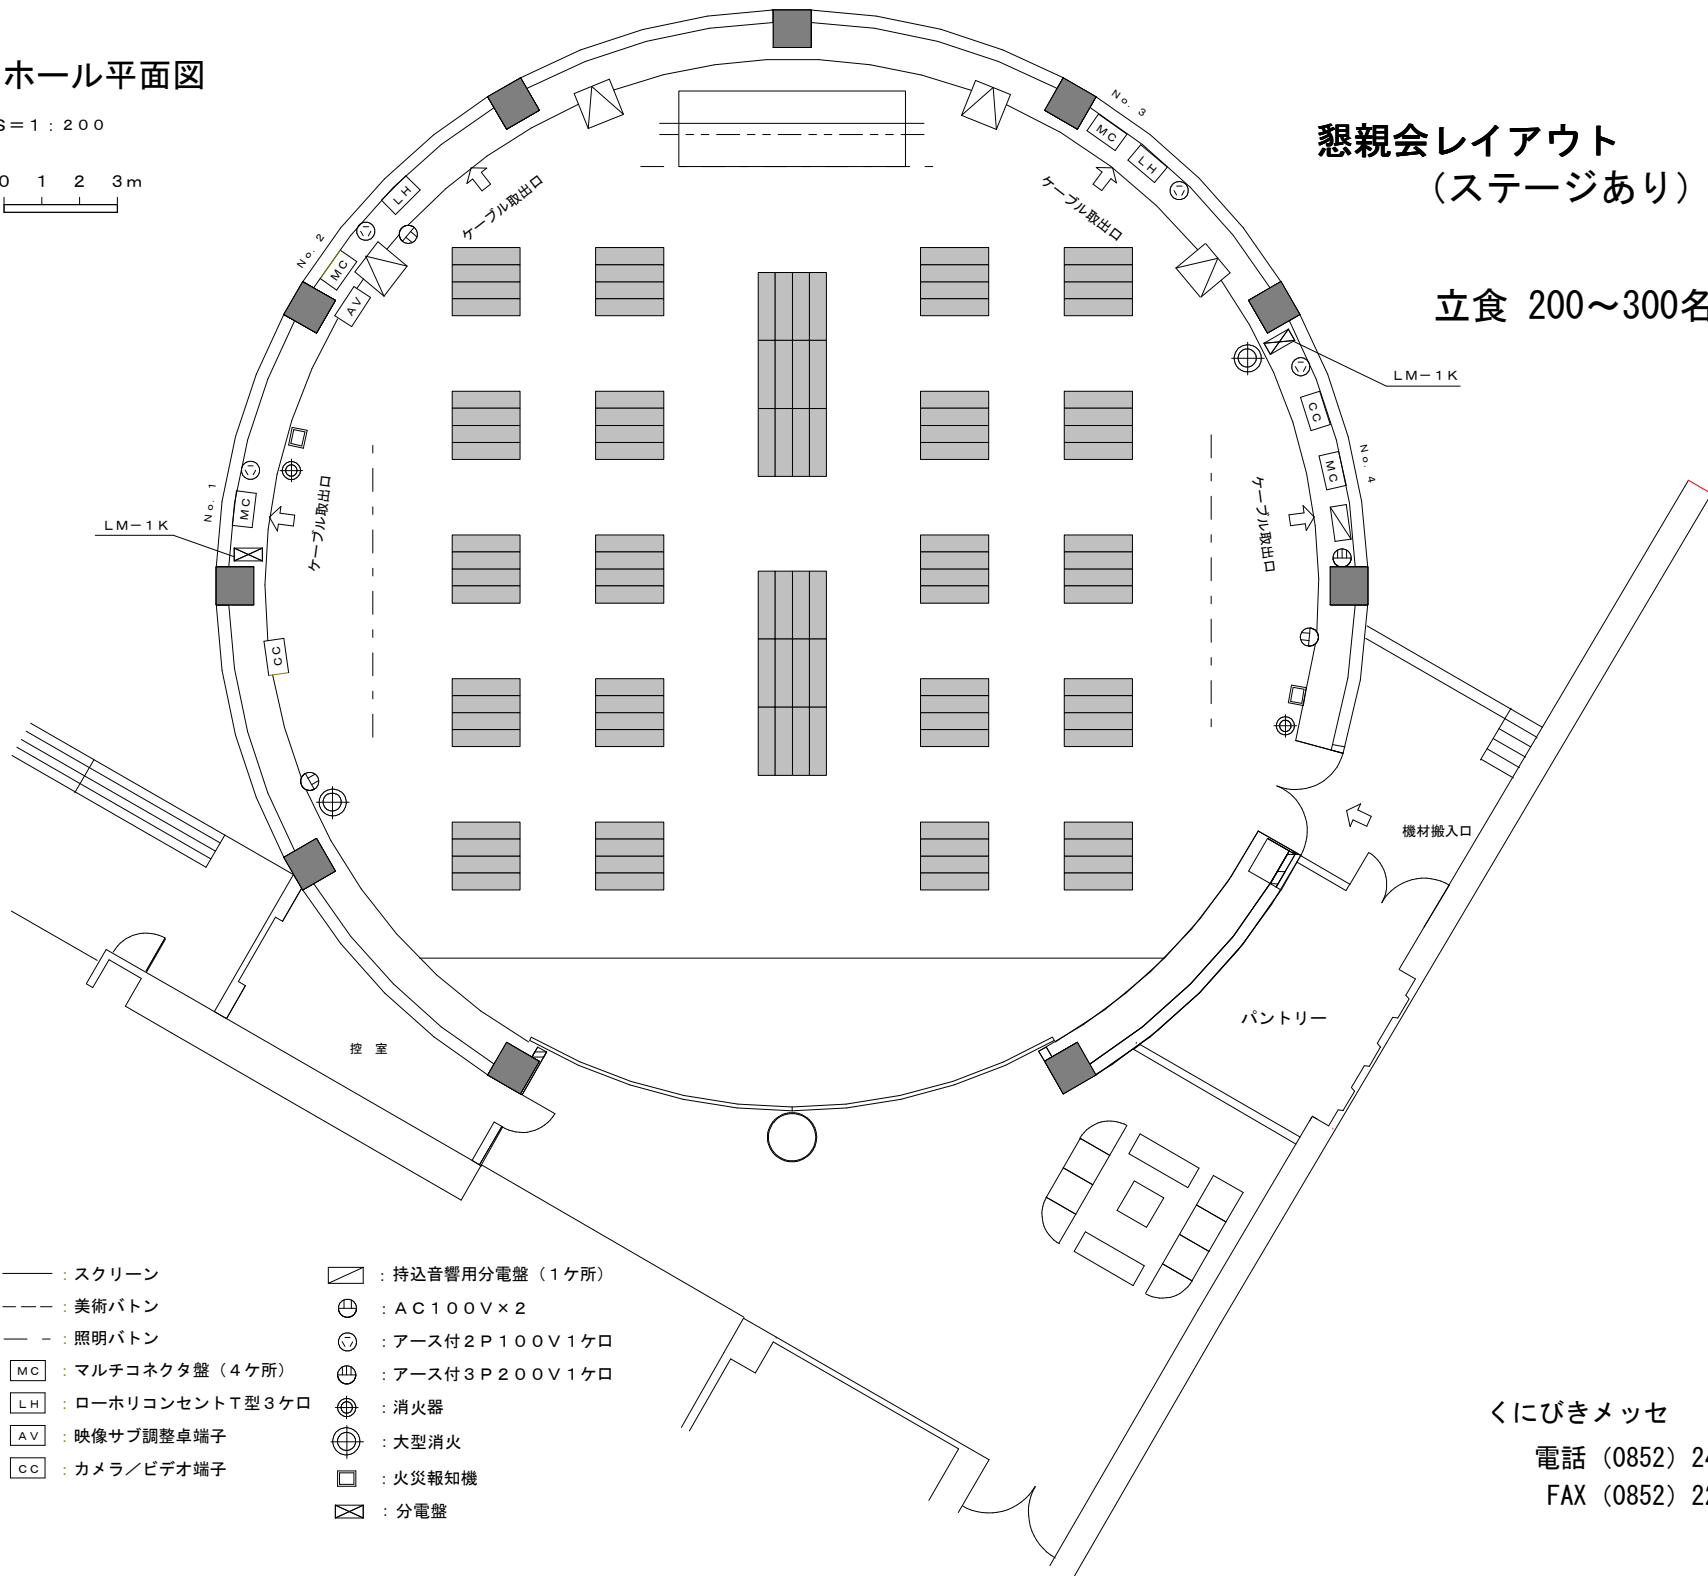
ホール平面図

S＝1：200

0 1 2 3m

懇親会レイアウト
（ステージあり）

立食 200～300名

No. 3

MC

LH

No. 2

MC

LH

AV

ケーブル取出口

ケーブル取出口

LM－1K

CC

No. 4

MC

No. 1

MC

LM－1K

ケーブル取出口

ケーブル取出口

CC

機材搬入口

パントリー

控 室

——：スクリーン
－－－：美術バトン
— －：照明バトン
MC ：マルチコネクタ盤（4ケ所）
LH ：ローホリコンセントT型3ケロ
AV ：映像サブ調整卓端子
CC ：カメラ／ビデオ端子

：持込音響用分電盤（1ケ所）
：AC100V×2
：アース付2P100V1ケロ
：アース付3P200V1ケロ
：消火器
：大型消火
：火災報知機
：分電盤

くにびきメッセ
電話（0852）2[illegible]
FAX（0852）2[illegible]